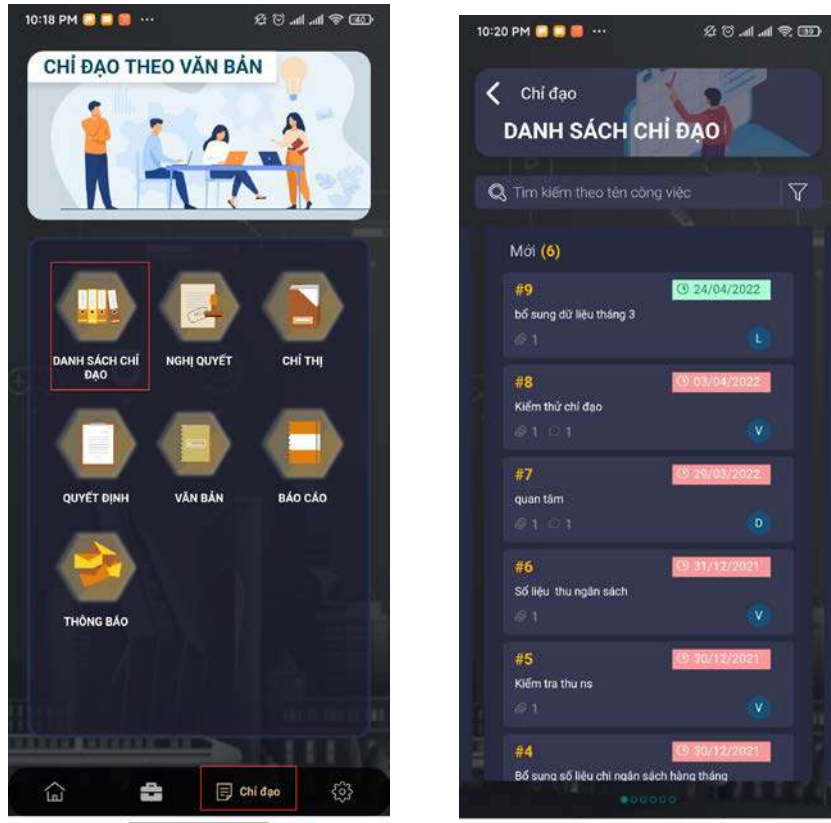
10:18 PM ···

CHỈ ĐẠO THEO VĂN BẢN

DANH SÁCH CHỈ ĐẠO

NGHỊ QUYẾT

CHỈ THỊ

QUYẾT ĐỊNH

VĂN BẢN

BÁO CÁO

THÔNG BÁO

Chỉ đạo

10:20 PM ···

Chỉ đạo

DANH SÁCH CHỈ ĐẠO

Tìm kiếm theo tên công việc

Mới (6)

#9
24/04/2022
bổ sung dữ liệu tháng 3
1
L

#8
03/04/2022
Kiểm thử chỉ đạo
1 1
V

#7
29/03/2022
quan tâm
1 1
D

#6
31/12/2021
Số liệu thu ngân sách
1
V

#5
30/12/2021
Kiểm tra thu ns
1
V

#4
30/12/2021
Bổ sung số liệu chi ngân sách hàng tháng